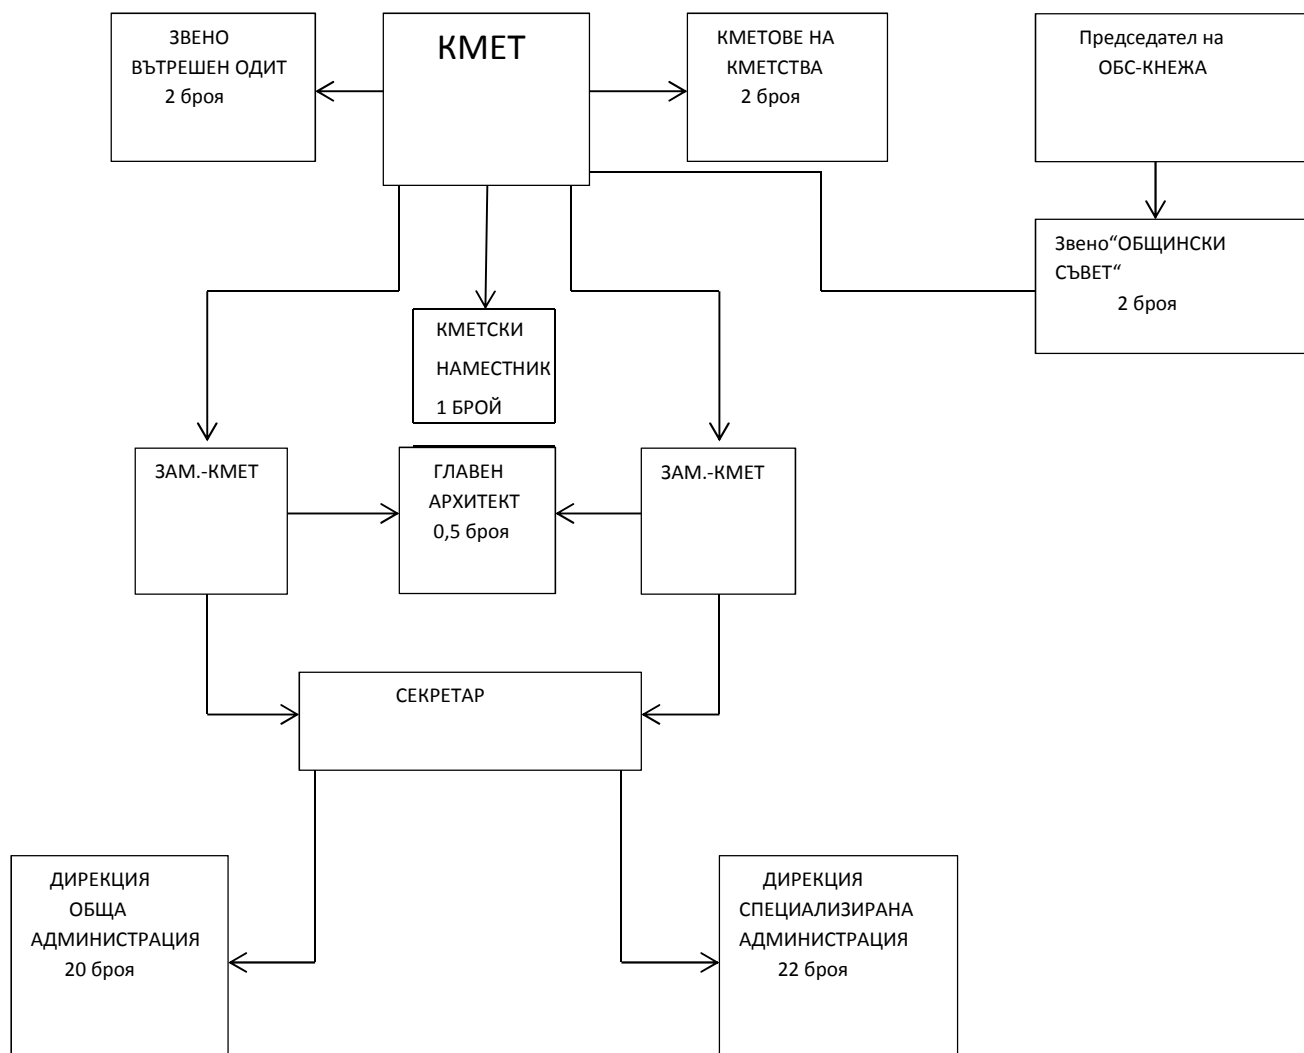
ЗВЕНО ВЪТРЕШЕН ОДИТ 2 броя

КМЕТ

КМЕТОВЕ НА КМЕТСТВА 2 броя

Председател на ОБС-КНЕЖА

Звено“ОБЩИНСКИ СЪВЕТ“ 2 броя

КМЕТСКИ НАМЕСТНИК 1 БРОЙ

ЗАМ.-КМЕТ

ГЛАВЕН АРХИТЕКТ 0,5 броя

ЗАМ.-КМЕТ

СЕКРЕТАР

ДИРЕКЦИЯ ОБЩА АДМИНИСТРАЦИЯ 20 броя

ДИРЕКЦИЯ СПЕЦИАЛИЗИРАНА АДМИНИСТРАЦИЯ 22 броя